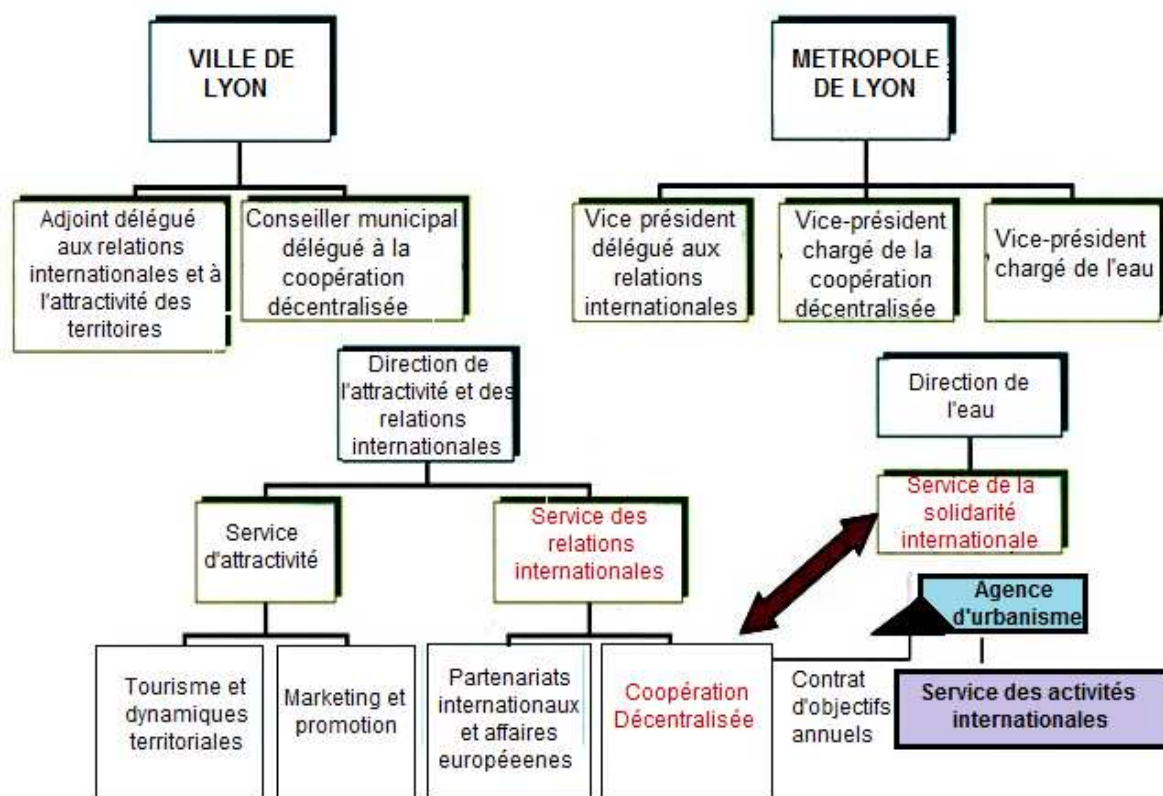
VILLE DE LYON

METROPOLE DE LYON

Adjoint délégué aux relations internationales et à l'attractivité des territoires

Conseiller municipal délégué à la coopération décentralisée

Vice président délégué aux relations internationales

Vice-président chargé de la coopération décentralisée

Vice-président chargé de l'eau

Direction de l'attractivité et des relations internationales

Direction de l'eau

Service de la solidarité internationale

Service d'attractivité

Service des relations internationales

Agence d'urbanisme

Tourisme et dynamiques territoriales

Marketing et promotion

Partenariats internationaux et affaires européeenes

Coopération Décentralisée

Contrat d'objectifs annuels

Service des activités internationales